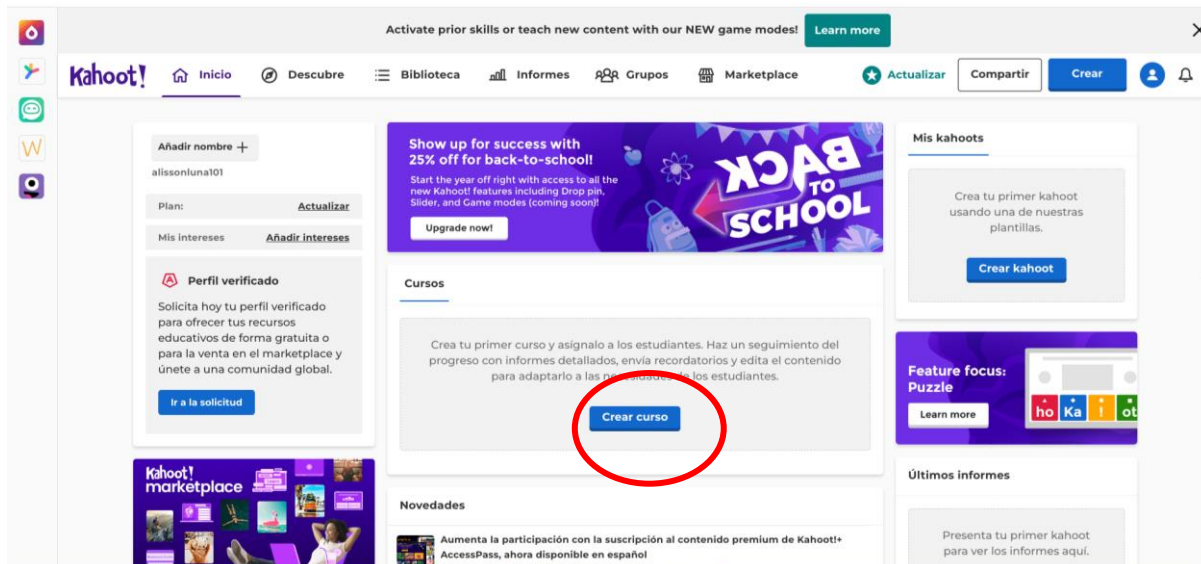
Activate prior skills or teach new content with our NEW game modes! Learn more

Kahoot! Inicio Descubre Biblioteca Informes Grupos Marketplace Actualizar Compartir Crear

Añadir nombre +
alissonluna101

Plan: Actualizar

Mis intereses Añadir intereses

Perfil verificado

Solicita hoy tu perfil verificado para ofrecer tus recursos educativos de forma gratuita o para la venta en el marketplace y únete a una comunidad global.

Ir a la solicitud

Kahoot! marketplace

Show up for success with 25% off for back-to-school!

Start the year off right with access to all the new Kahoot! features including Drop pin, Slider, and Game modes (coming soon)!

Upgrade now!

BACK TO SCHOOL

Cursos

Crea tu primer curso y asígnalo a los estudiantes. Haz un seguimiento del progreso con informes detallados, envía recordatorios y edita el contenido para adaptarlo a las necesidades de los estudiantes.

Crear curso

Novedades

Aumenta la participación con la suscripción al contenido premium de Kahoot!+ AccessPass, ahora disponible en español

Mis kahoots

Crea tu primer kahoot usando una de nuestras plantillas.

Crear kahoot

Feature focus: Puzzle

Learn more

ho Ka ! ot

Últimos informes

Presenta tu primer kahoot para ver los informes aquí.